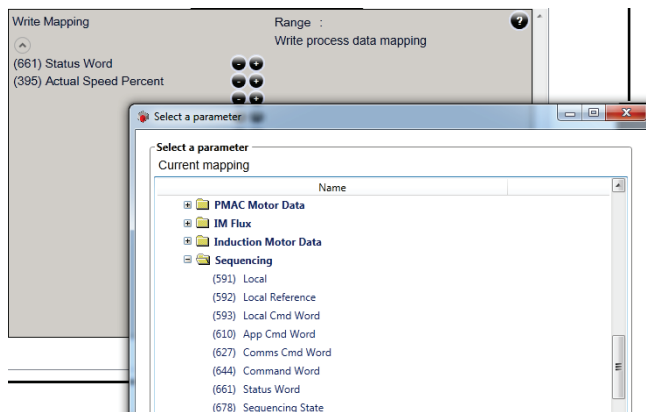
Write Mapping

Range :
Write process data mapping

(661) Status Word
(395) Actual Speed Percent

Select a parameter

Select a parameter
Current mapping

Name

PMAC Motor Data
IM Flux
Induction Motor Data
Sequencing
(591) Local
(592) Local Reference
(593) Local Cmd Word
(610) App Cmd Word
(627) Comms Cmd Word
(644) Command Word
(661) Status Word
(678) Sequencing State